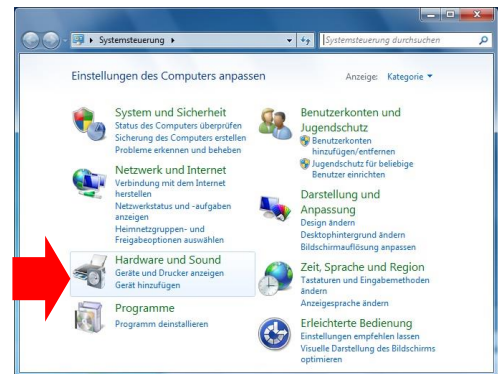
Systemsteuerung ▸

Systemsteuerung durchsuchen

Einstellungen des Computers anpassen

Anzeige: Kategorie ▾

System und Sicherheit
Status des Computers überprüfen
Sicherung des Computers erstellen
Probleme erkennen und beheben

Netzwerk und Internet
Verbindung mit dem Internet herstellen
Netzwerkstatus und -aufgaben anzeigen
Heimnetzgruppen- und Freigabeoptionen auswählen

Hardware und Sound
Geräte und Drucker anzeigen
Gerät hinzufügen

Programme
Programm deinstallieren

Benutzerkonten und Jugendschutz
Benutzerkonten hinzufügen/entfernen
Jugendschutz für beliebige Benutzer einrichten

Darstellung und Anpassung
Design ändern
Desktophintergrund ändern
Bildschirmauflösung anpassen

Zeit, Sprache und Region
Tastaturen und Eingabemethoden ändern
Anzeigesprache ändern

Erleichterte Bedienung
Einstellungen empfehlen lassen
Visuelle Darstellung des Bildschirms optimieren